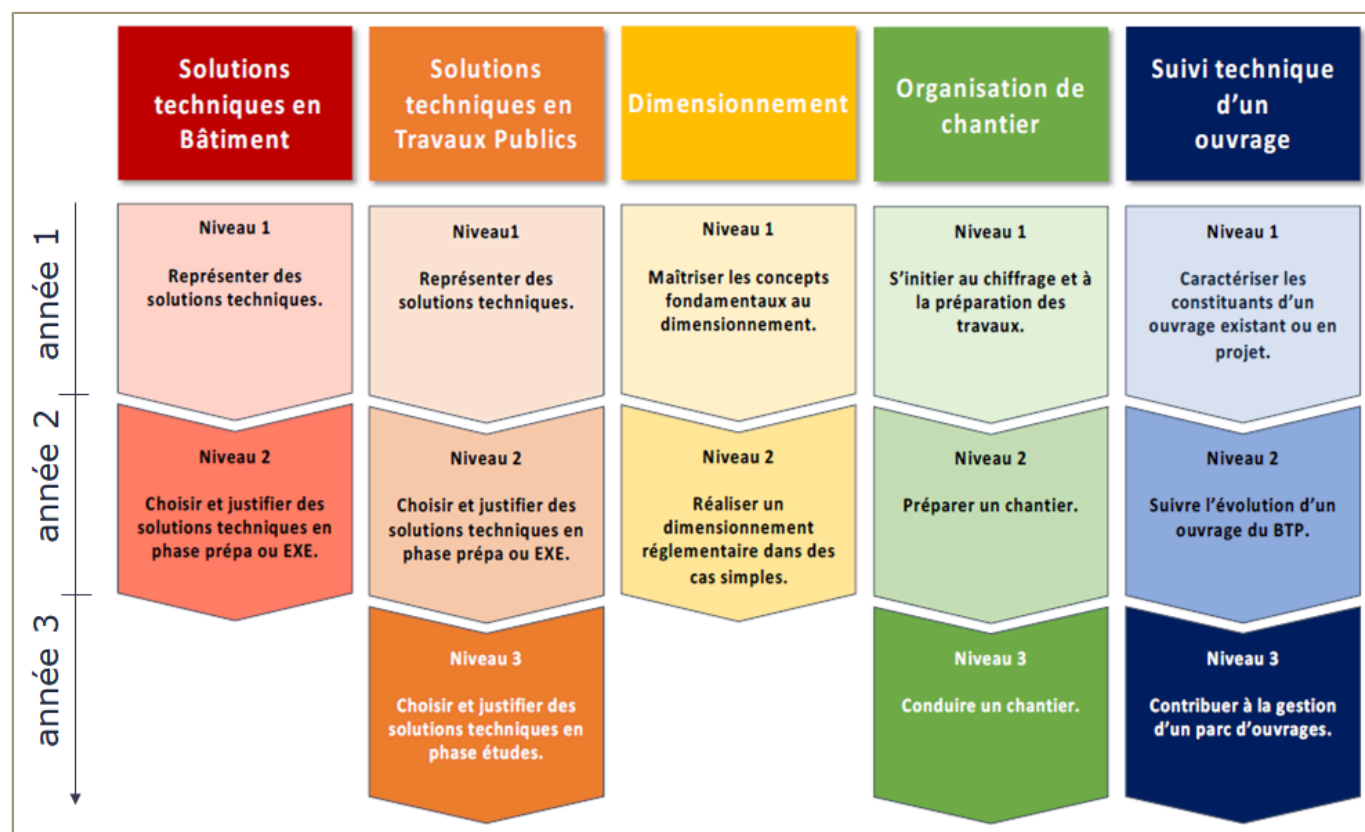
Solutions techniques en Bâtiment

Solutions techniques en Travaux Publics

Dimensionnement

Organisation de chantier

Suivi technique d'un ouvrage

année 1

année 2

année 3

Niveau 1

Représenter des solutions techniques.

Niveau 2

Choisir et justifier des solutions techniques en phase prépa ou EXE.

Niveau1

Représenter des solutions techniques.

Niveau 2

Choisir et justifier des solutions techniques en phase prépa ou EXE.

Niveau 3

Choisir et justifier des solutions techniques en phase études.

Niveau 1

Maîtriser les concepts fondamentaux au dimensionnement.

Niveau 2

Réaliser un dimensionnement réglementaire dans des cas simples.

Niveau 1

S'initier au chiffrage et à la préparation des travaux.

Niveau 2

Préparer un chantier.

Niveau 3

Conduire un chantier.

Niveau 1

Caractériser les constituants d'un ouvrage existant ou en projet.

Niveau 2

Suivre l'évolution d'un ouvrage du BTP.

Niveau 3

Contribuer à la gestion d'un parc d'ouvrages.